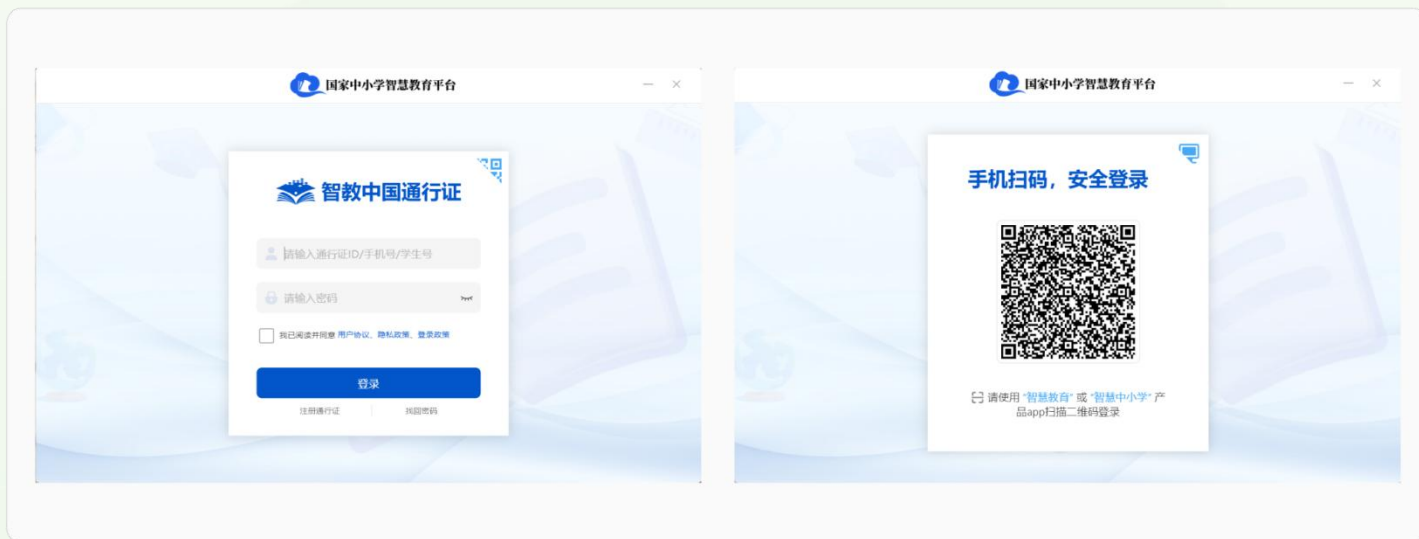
国家中小学智慧教育平台

智教中国通行证

请输入通行证ID/手机号/学生号

请输入密码

我已阅读并同意 用户协议、隐私政策、登录政策

登录

注册通行证 | 找回密码

国家中小学智慧教育平台

手机扫码，安全登录

请使用 "智慧教育" 或 "智慧中小学" 产品app扫描二维码登录